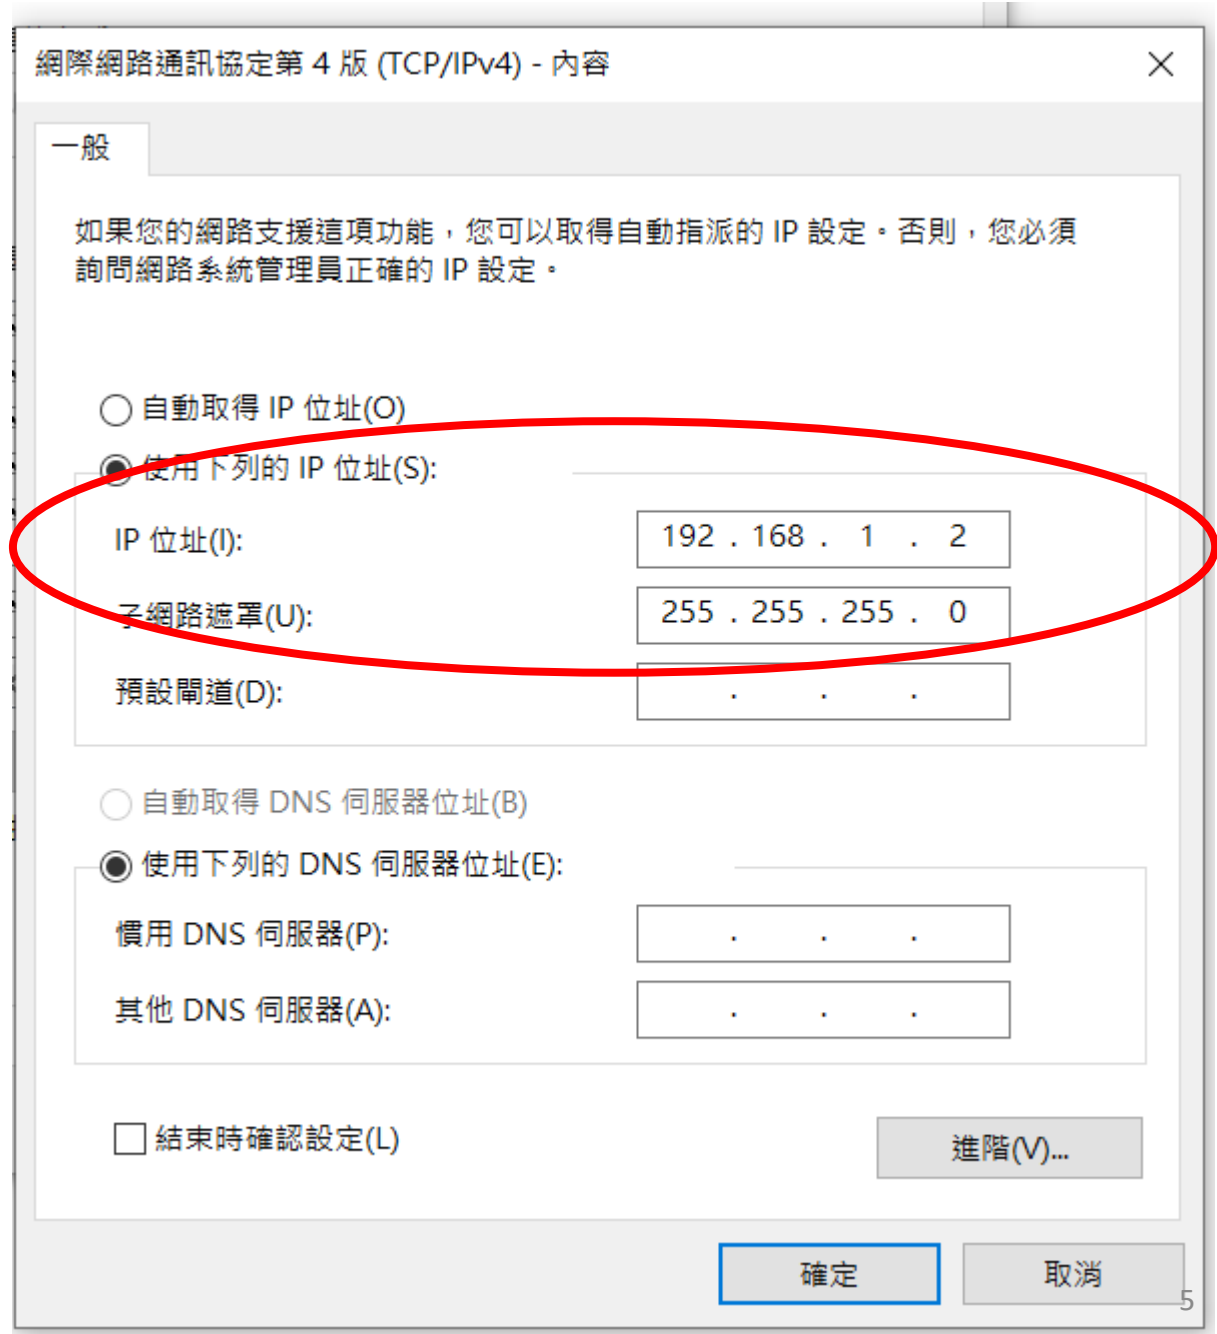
網際網路通訊協定第 4 版 (TCP/IPv4) - 內容

一般

如果您的網路支援這項功能，您可以取得自動指派的 IP 設定。否則，您必須詢問網路系統管理員正確的 IP 設定。

自動取得 IP 位址(O)

使用下列的 IP 位址(S):

IP 位址(I): 192 . 168 . 1 . 2

子網路遮罩(U): 255 . 255 . 255 . 0

預設閘道(D): . . .

自動取得 DNS 伺服器位址(B)

使用下列的 DNS 伺服器位址(E):

慣用 DNS 伺服器(P): . . .

其他 DNS 伺服器(A): . . .

結束時確認設定(L)

進階(V)...

確定

取消

5